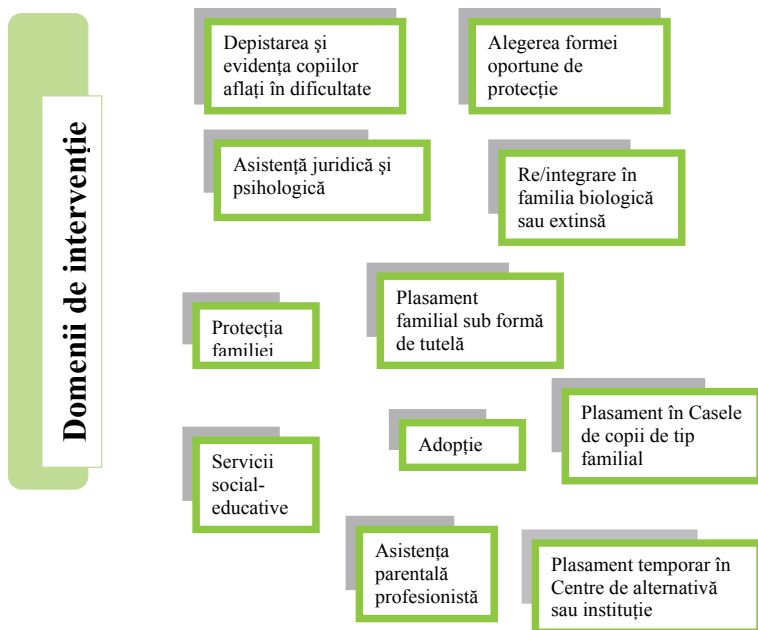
Domenii de intervenție

Depistarea şi evidența copiilor aflați în dificultate

Alegerea formei oportune de protecție

Asistență juridică şi psihologică

Re/integrare în familia biologică sau extinsă

Protecția familiei

Plasament familial sub formă de tutelă

Plasament în Casele de copii de tip familial

Adopție

Servicii social-educative

Asistența parentală profesionistă

Plasament temporar în Centre de alternativă sau instituție